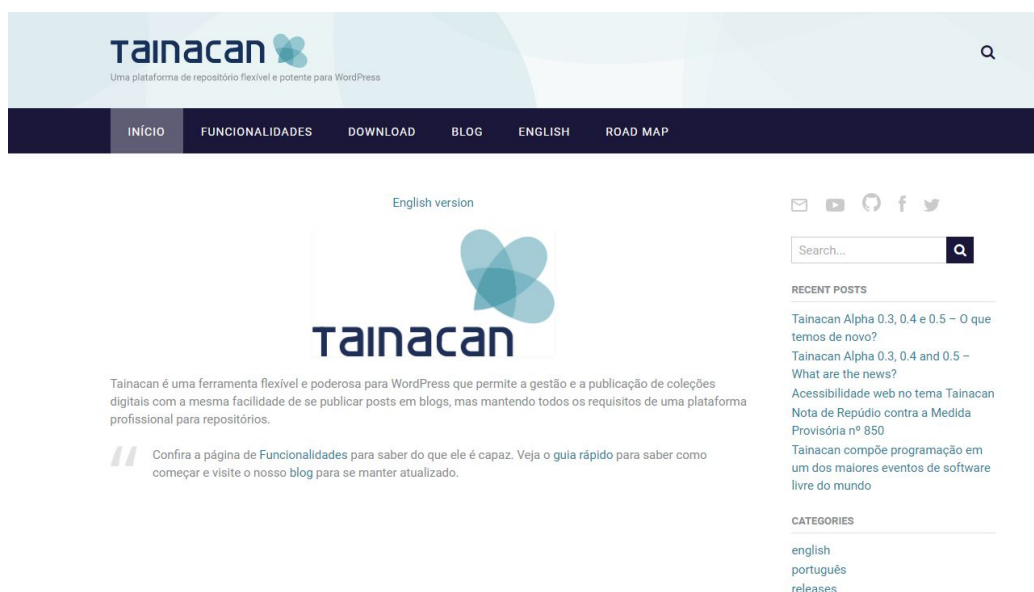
Tainacan

Uma plataforma de repositório flexível e potente para WordPress

INÍCIO FUNCIONALIDADES DOWNLOAD BLOG ENGLISH ROAD MAP

English version

Tainacan

Tainacan é uma ferramenta flexível e poderosa para WordPress que permite a gestão e a publicação de coleções digitais com a mesma facilidade de se publicar posts em blogs, mas mantendo todos os requisitos de uma plataforma profissional para repositórios.

Confira a página de Funcionalidades para saber do que ele é capaz. Veja o guia rápido para saber como começar e visite o nosso blog para se manter atualizado.

Search...

RECENT POSTS

Tainacan Alpha 0.3, 0.4 e 0.5 – O que temos de novo?
Tainacan Alpha 0.3, 0.4 and 0.5 – What are the news?
Acessibilidade web no tema Tainacan
Nota de Repúdio contra a Medida Provisória nº 850
Tainacan compõe programação em um dos maiores eventos de software livre do mundo

CATEGORIES

english
português
releases